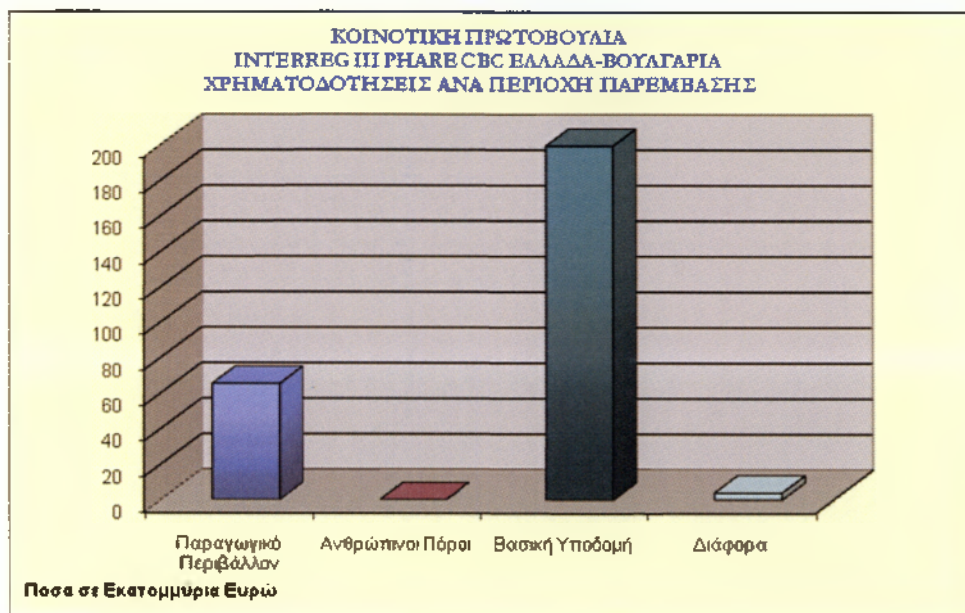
ΚΟΙΝΟΤΙΚΗ ΠΡΩΤΟΒΟΥΛΙΑ
INTERREG III PHARE CBC ΕΛΛΑΔΑ-ΒΟΥΛΓΑΡΙΑ
ΧΡΗΜΑΤΟΔΟΤΗΣΕΙΣ ΑΝΑ ΠΕΡΙΟΧΗ ΠΑΡΕΜΒΑΣΗΣ

200
180
160
140
120
100
80
60
40
20
0

Παραγωγικό Περιβάλλον
Ανθρώπινοι Πόροι
Βασική Υποδομή
Διάφορα

Ποσα σε Εκατομμυρια Ευρώ